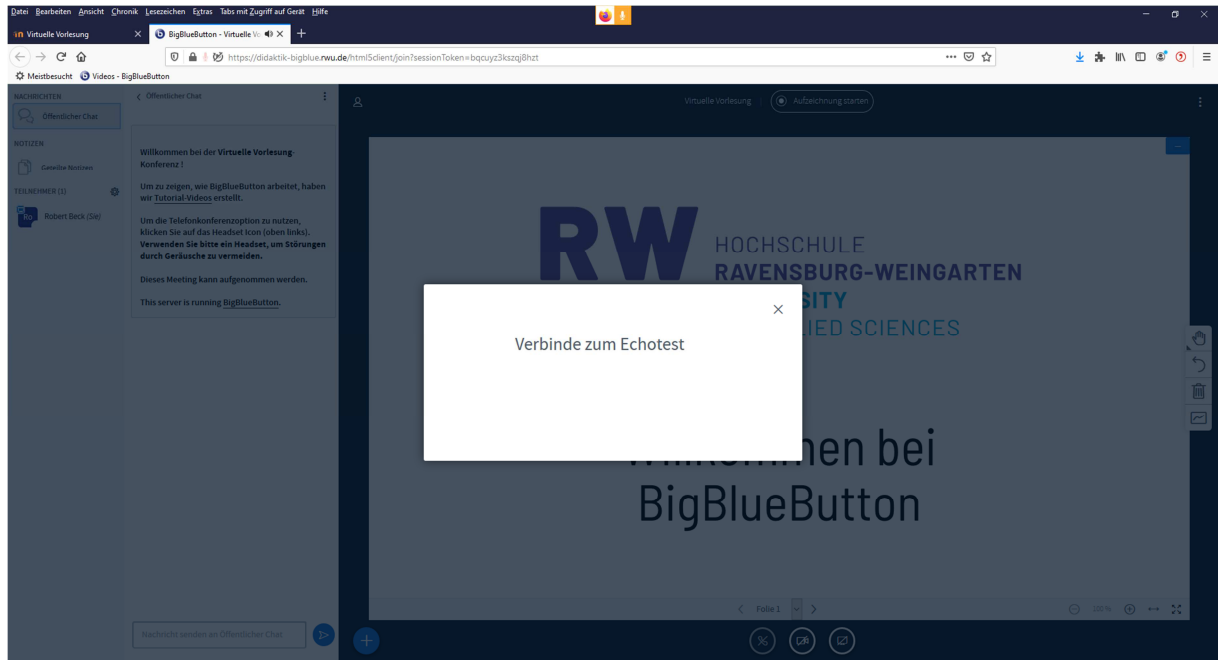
Datei Bearbeiten Ansicht Chronik Lesezeichen Extras Tabs mit Zugriff auf Gerät Hilfe

Virtuelle Vorlesung
BigBlueButton - Virtuelle Vo
https://didaktik-bigblue.rwu.de/html5client/join?sessionToken=bqcuyz3kszqj8hzt

Meistbesucht Videos - BigBlueButton

NACHRICHTEN
Öffentlicher Chat
NOTIZEN
Geteilte Notizen
TEILNEHMER (1)
RB Robert Beck (Sie)

Öffentlicher Chat

Willkommen bei der Virtuelle Vorlesung-Konferenz !

Um zu zeigen, wie BigBlueButton arbeitet, haben wir Tutorial-Videos erstellt.

Um die Telefonkonferenzoption zu nutzen, klicken Sie auf das Headset Icon (oben links). Verwenden Sie bitte ein Headset, um Störungen durch Geräusche zu vermeiden.

Dieses Meeting kann aufgenommen werden.

This server is running BigBlueButton.

Nachricht senden an Öffentlicher Chat

Virtuelle Vorlesung
Aufzeichnung starten

RW HOCHSCHULE RAVENSBURG-WEINGARTEN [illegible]SITY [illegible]IED SCIENCES

Verbinde zum Echotest

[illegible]en bei BigBlueButton

Folie 1
100%